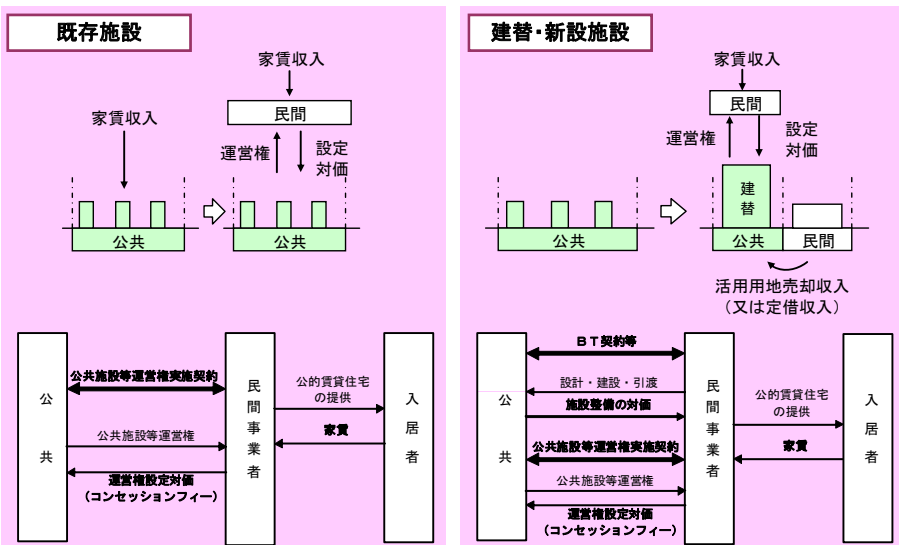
既存施設

家賃収入

家賃収入

民間

運営権

設定
対価

公共

公共

公
共

公共施設等運営権実施契約

公共施設等運営権

運営権設定対価
（コンセッションフィー）

民
間
事
業
者

公的賃貸住宅
の提供

家賃

入
居
者

建替・新設施設

家賃収入

民間

運営権

設定
対価

建
替

公共

公共

民間

活用用地売却収入
（又は定借収入）

公
共

ＢＴ契約等

設計・建設・引渡

施設整備の対価

公共施設等運営権実施契約

公共施設等運営権

運営権設定対価
（コンセッションフィー）

民
間
事
業
者

公的賃貸住宅
の提供

家賃

入
居
者